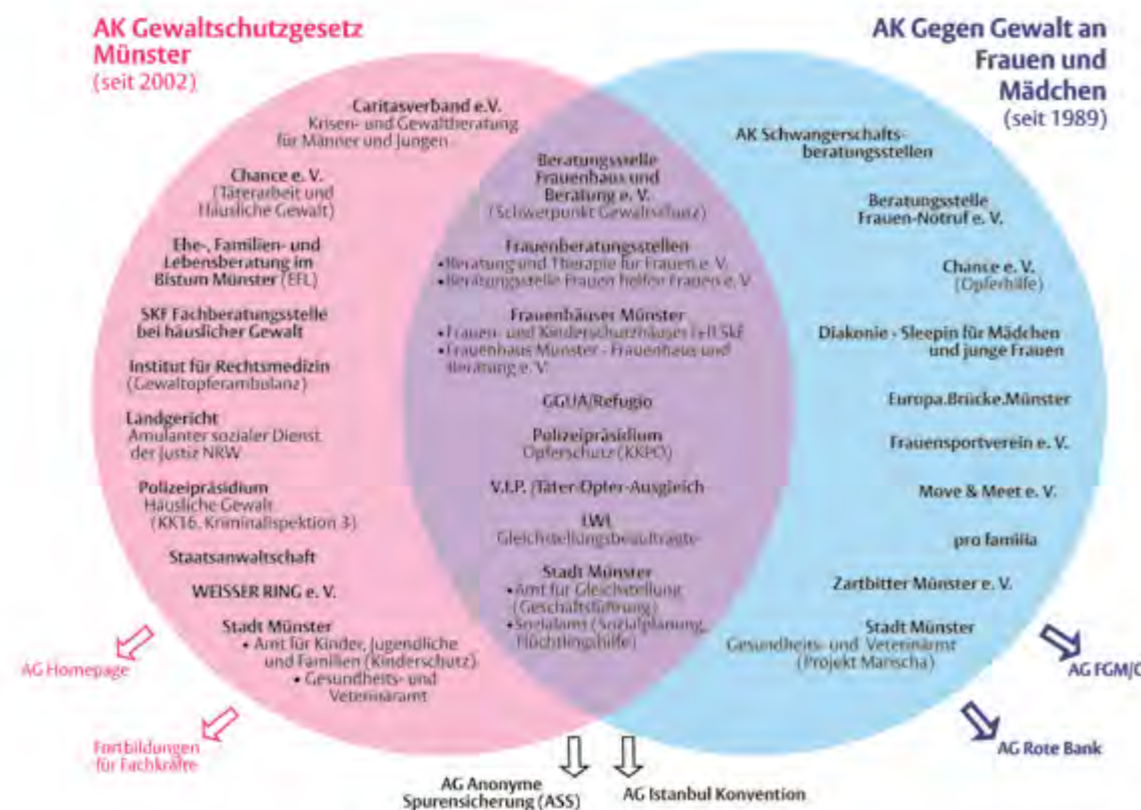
AK Gewaltschutzgesetz Münster
(seit 2002)

AK Gegen Gewalt an Frauen und Mädchen
(seit 1989)

Caritasverband e.V.
Krisen- und Gewaltberatung für Männer und Jungen

Chance e. V.
(Täterarbeit und Häusliche Gewalt)

Ehe-, Familien- und Lebensberatung im Bistum Münster (EFL)

SKF Fachberatungsstelle bei häuslicher Gewalt

Institut für Rechtsmedizin
(Gewaltopferambulanz)

Landgericht
Amulanter sozialer Dienst der Justiz NRW

Polizeipräsidium
Häusliche Gewalt
(KK16, Kriminalispektion 3)

Staatsanwaltschaft

WEISSER RING e. V.

Stadt Münster
• Amt für Kinder, Jugendliche und Familien (Kinderschutz)
• Gesundheits- und Veterinäramt

Beratungsstelle Frauenhaus und Beratung e. V.
(Schwerpunkt Gewaltschutz)

Frauenberatungsstellen
•Beratung und Therapie für Frauen e. V.
•Beratungsstelle Frauen helfen Frauen e. V.

Frauenhäuser Münster
•Frauen- und Kinderschutzhäuser Teil SkF
•Frauenhaus Münster - Frauenhaus und Beratung e. V.

GGUA/Refugio

Polizeipräsidium
Opferschutz (KKPO)

V.I.P. /Täter-Opfer-Ausgleich

LWL
Gleichstellungsbeauftragte

Stadt Münster
•Amt für Gleichstellung (Geschäftsführung)
•Sozialamt (Sozialplanung, Flüchtlingshilfe)

AK Schwangerschaftsberatungsstellen

Beratungsstelle Frauen-Notruf e. V.

Chance e. V.
(Opferhilfe)

Diakonie - Sleepin für Mädchen und junge Frauen

Europa.Brücke.Münster

Frauensportverein e. V.

Move & Meet e. V.

pro familia

Zartbitter Münster e. V.

Stadt Münster
Gesundheits- und Veterinärmt
(Projekt Marischa)

AG Homepage

Fortbildungen für Fachkräfte

AG Anonyme Spurensicherung (ASS)

AG Istanbul Konvention

AG FGM/C

AG Rote Bank